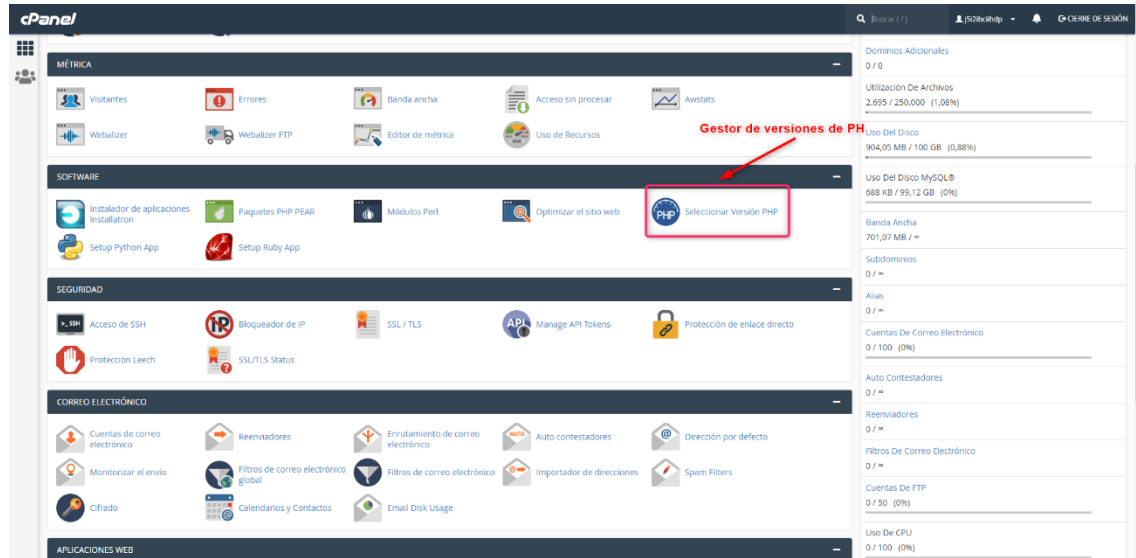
cPanel

Buscar ( / )

j5i2bciihdp

CIERRE DE SESIÓN

MÉTRICA

Visitantes

Errores

Banda ancha

Acceso sin procesar

Awstats

Webalizer

Webalizer FTP

Editor de métrica

Uso de Recursos

Gestor de versiones de PH

SOFTWARE

Instalador de aplicaciones Installatron

Paquetes PHP PEAR

Módulos Perl

Optimizar el sitio web

Seleccionar Versión PHP

Setup Python App

Setup Ruby App

SEGURIDAD

Acceso de SSH

Bloqueador de IP

SSL / TLS

Manage API Tokens

Protección de enlace directo

Protección Leech

SSL/TLS Status

CORREO ELECTRÓNICO

Cuentas de correo electrónico

Reenviadores

Enrutamiento de correo electrónico

Auto contestadores

Dirección por defecto

Monitorizar el envío

Filtros de correo electrónico global

Filtros de correo electrónico

Importador de direcciones

Spam Filters

Cifrado

Calendarios y Contactos

Email Disk Usage

APLICACIONES WEB

Dominios Adicionales
0 / 0

Utilización De Archivos
2.695 / 250.000 (1,08%)

Uso Del Disco
904,05 MB / 100 GB (0,88%)

Uso Del Disco MySQL®
688 KB / 99,12 GB (0%)

Banda Ancha
701,07 MB / ∞

Subdominios
0 / ∞

Alias
0 / ∞

Cuentas De Correo Electrónico
0 / 100 (0%)

Auto Contestadores
0 / ∞

Reenviadores
0 / ∞

Filtros De Correo Electrónico
0 / ∞

Cuentas De FTP
0 / 50 (0%)

Uso De CPU
0 / 100 (0%)